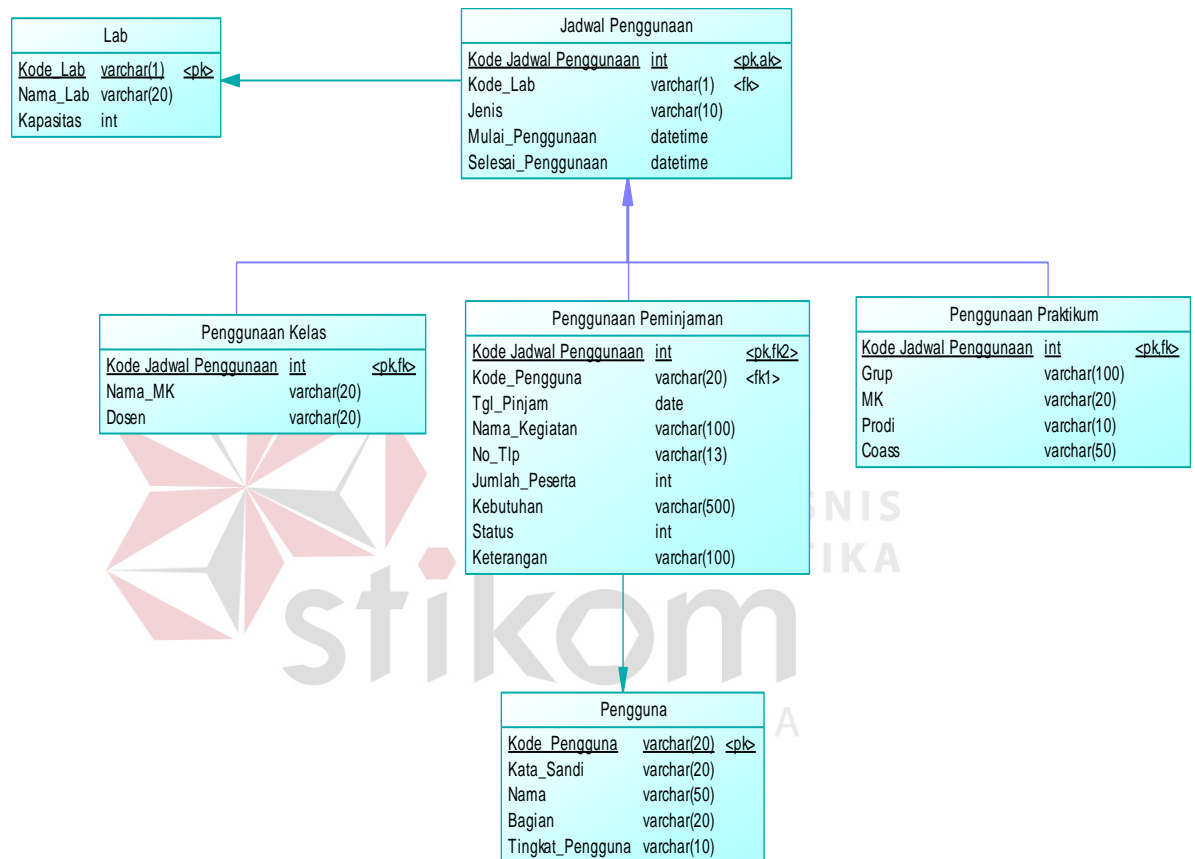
Lab

| Kode_Lab | varchar(1) | <pk> |
|---|---|---|
| Nama_Lab | varchar(20) | |
| Kapasitas | int | |

Jadwal Penggunaan

| Kode Jadwal Penggunaan | int | <pk,ak> |
|---|---|---|
| Kode_Lab | varchar(1) | <fk> |
| Jenis | varchar(10) | |
| Mulai_Penggunaan | datetime | |
| Selesai_Penggunaan | datetime | |

Penggunaan Kelas

| Kode Jadwal Penggunaan | int | <pk,fk> |
|---|---|---|
| Nama_MK | varchar(20) | |
| Dosen | varchar(20) | |

Penggunaan Peminjaman

| Kode Jadwal Penggunaan | int | <pk,fk2> |
|---|---|---|
| Kode_Pengguna | varchar(20) | <fk1> |
| Tgl_Pinjam | date | |
| Nama_Kegiatan | varchar(100) | |
| No_Tlp | varchar(13) | |
| Jumlah_Peserta | int | |
| Kebutuhan | varchar(500) | |
| Status | int | |
| Keterangan | varchar(100) | |

Penggunaan Praktikum

| Kode Jadwal Penggunaan | int | <pk,fk> |
|---|---|---|
| Grup | varchar(100) | |
| MK | varchar(20) | |
| Prodi | varchar(10) | |
| Coass | varchar(50) | |

SNIS
TIKA
stikom
A

Pengguna

| Kode_Pengguna | varchar(20) | <pk> |
|---|---|---|
| Kata_Sandi | varchar(20) | |
| Nama | varchar(50) | |
| Bagian | varchar(20) | |
| Tingkat_Pengguna | varchar(10) | |